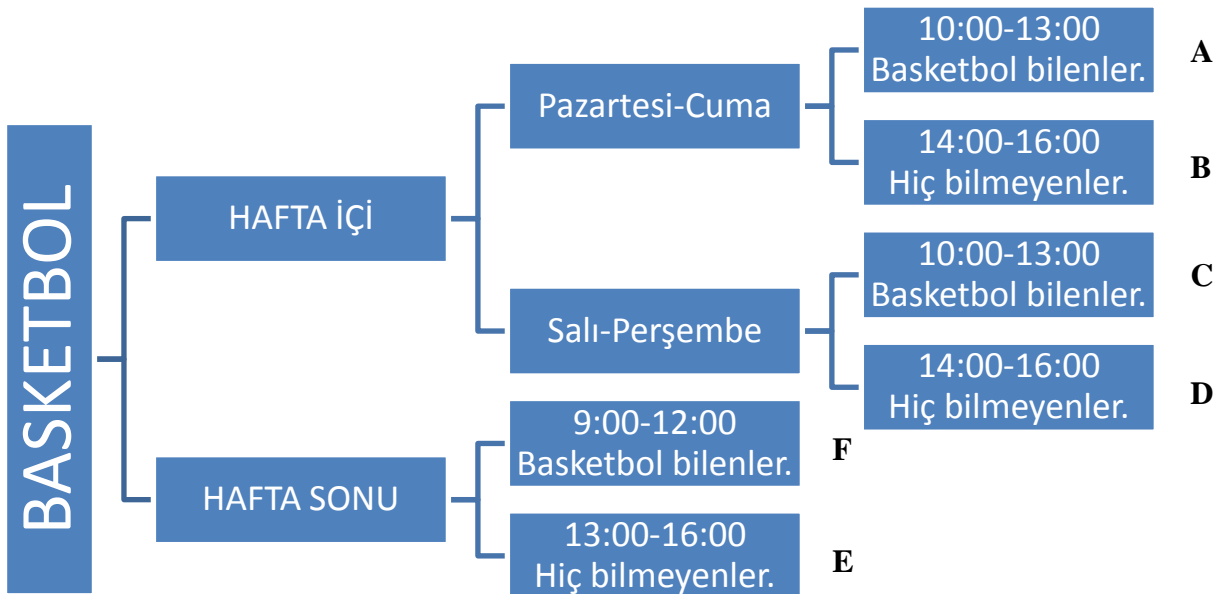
BASKETBOL

HAFTA İÇİ

Pazartesi-Cuma

10:00-13:00
Basketbol bilenler.

A

14:00-16:00
Hiç bilmeyenler.

B

Salı-Perşembe

10:00-13:00
Basketbol bilenler.

C

14:00-16:00
Hiç bilmeyenler.

D

HAFTA SONU

9:00-12:00
Basketbol bilenler.

F

13:00-16:00
Hiç bilmeyenler.

E